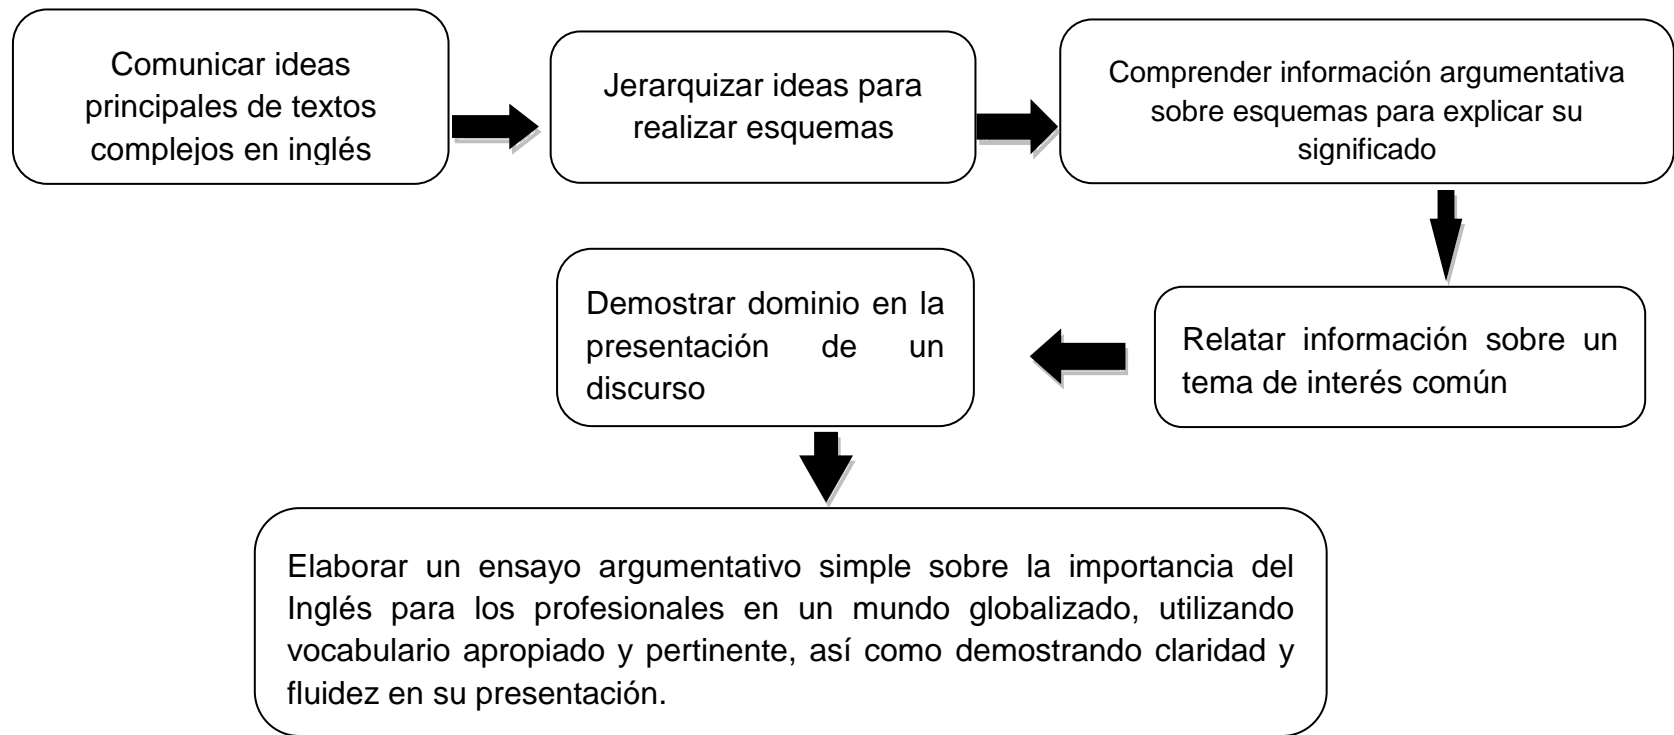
Comunicar ideas principales de textos complejos en inglés

Jerarquizar ideas para realizar esquemas

Comprender información argumentativa sobre esquemas para explicar su significado

Relatar información sobre un tema de interés común

Demostrar dominio en la presentación de un discurso

Elaborar un ensayo argumentativo simple sobre la importancia del Inglés para los profesionales en un mundo globalizado, utilizando vocabulario apropiado y pertinente, así como demostrando claridad y fluidez en su presentación.